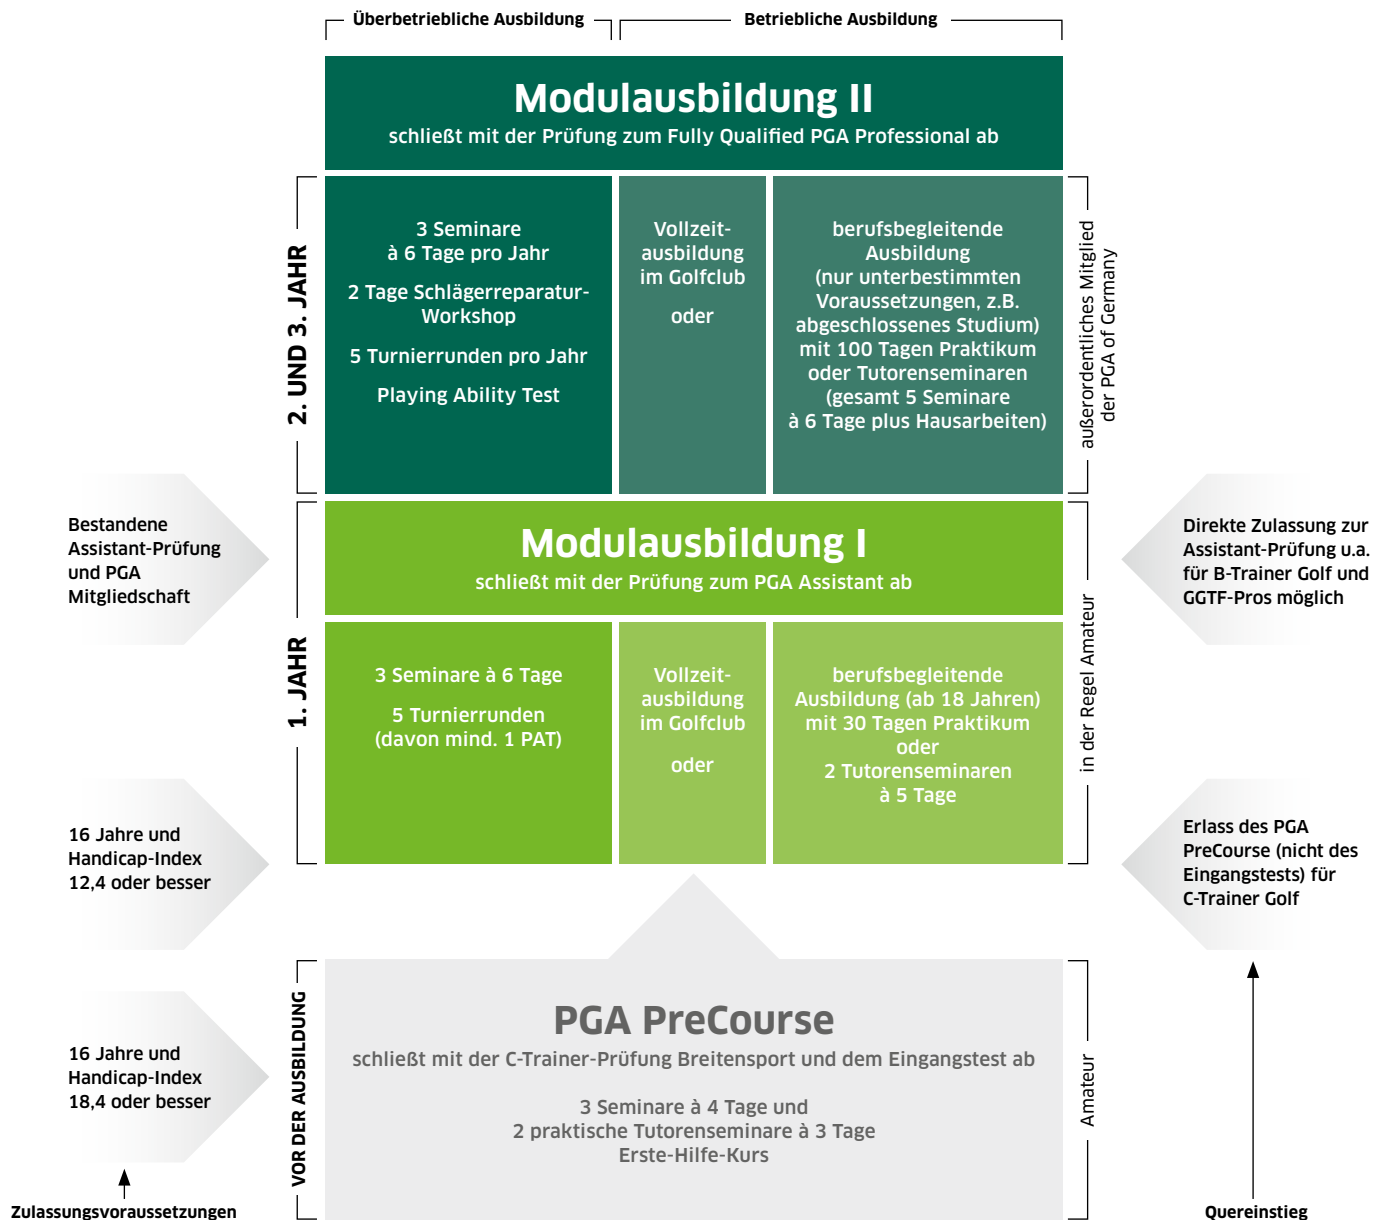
Überbetriebliche Ausbildung

Betriebliche Ausbildung

Modulausbildung II
schließt mit der Prüfung zum Fully Qualified PGA Professional ab

2. UND 3. JAHR

3 Seminare à 6 Tage pro Jahr

2 Tage Schlägerreparatur-Workshop

5 Turnierrunden pro Jahr

Playing Ability Test

Vollzeitausbildung im Golfclub

oder

berufsbegleitende Ausbildung (nur unterbestimmten Voraussetzungen, z.B. abgeschlossenes Studium) mit 100 Tagen Praktikum oder Tutorenseminaren (gesamt 5 Seminare à 6 Tage plus Hausarbeiten)

außerordentliches Mitglied der PGA of Germany

Bestandene Assistant-Prüfung und PGA Mitgliedschaft

Modulausbildung I
schließt mit der Prüfung zum PGA Assistant ab

Direkte Zulassung zur Assistant-Prüfung u.a. für B-Trainer Golf und GGTF-Pros möglich

1. JAHR

3 Seminare à 6 Tage

5 Turnierrunden (davon mind. 1 PAT)

Vollzeitausbildung im Golfclub

oder

berufsbegleitende Ausbildung (ab 18 Jahren) mit 30 Tagen Praktikum oder 2 Tutorenseminaren à 5 Tage

in der Regel Amateur

16 Jahre und Handicap-Index 12,4 oder besser

Erlass des PGA PreCourse (nicht des Eingangstests) für C-Trainer Golf

VOR DER AUSBILDUNG

PGA PreCourse
schließt mit der C-Trainer-Prüfung Breitensport und dem Eingangstest ab

3 Seminare à 4 Tage und
2 praktische Tutorenseminare à 3 Tage
Erste-Hilfe-Kurs

Amateur

16 Jahre und Handicap-Index 18,4 oder besser

Zulassungsvoraussetzungen

Quereinstieg